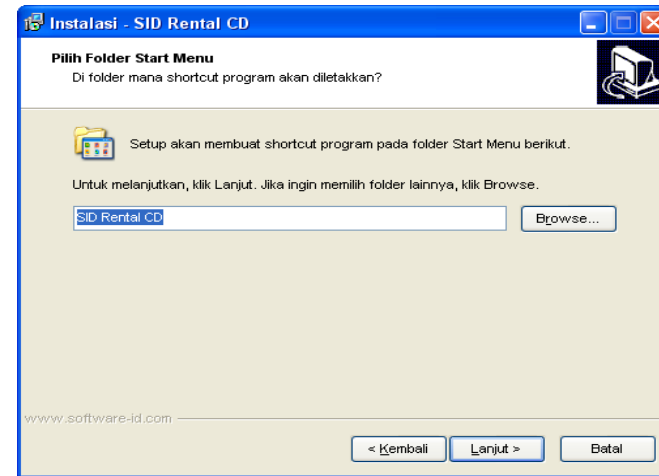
Instalasi - SID Rental CD

Pilih Folder Start Menu
Di folder mana shortcut program akan diletakkan?

Setup akan membuat shortcut program pada folder Start Menu berikut.

Untuk melanjutkan, klik Lanjut. Jika ingin memilih folder lainnya, klik Browse.

SID Rental CD

Browse...

www.software-id.com

< Kembali

Lanjut >

Batal